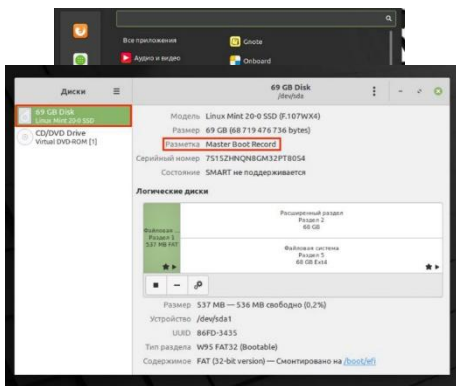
Все приложения
Gnota
Аудио и видео
Onboard

Диски
69 GB Disk
Linux Mint 20-0 SSD
CD/DVD Drive
Virtual DVD-ROM [1]

69 GB Disk
/dev/sda

Модель Linux Mint 20-0 SSD (F.107WX4)
Размер 69 GB (68 719 476 736 bytes)
Разметка Master Boot Record
Серийный номер 7S15ZHNQN8GM32PT80S4
Состояние SMART не поддерживается

Логические диски

Файловая ...
Раздел 1
537 MB FAT

Расширенный раздел
Раздел 2
68 GB

Файловая система
Раздел 5
68 GB Ext4

Размер 537 MB — 536 MB свободно (0,2%)
Устройство /dev/sda1
UUID 86FD-3435
Тип раздела W95 FAT32 (Bootable)
Содержимое FAT (32-bit version) — Смонтировано на /boot/efi